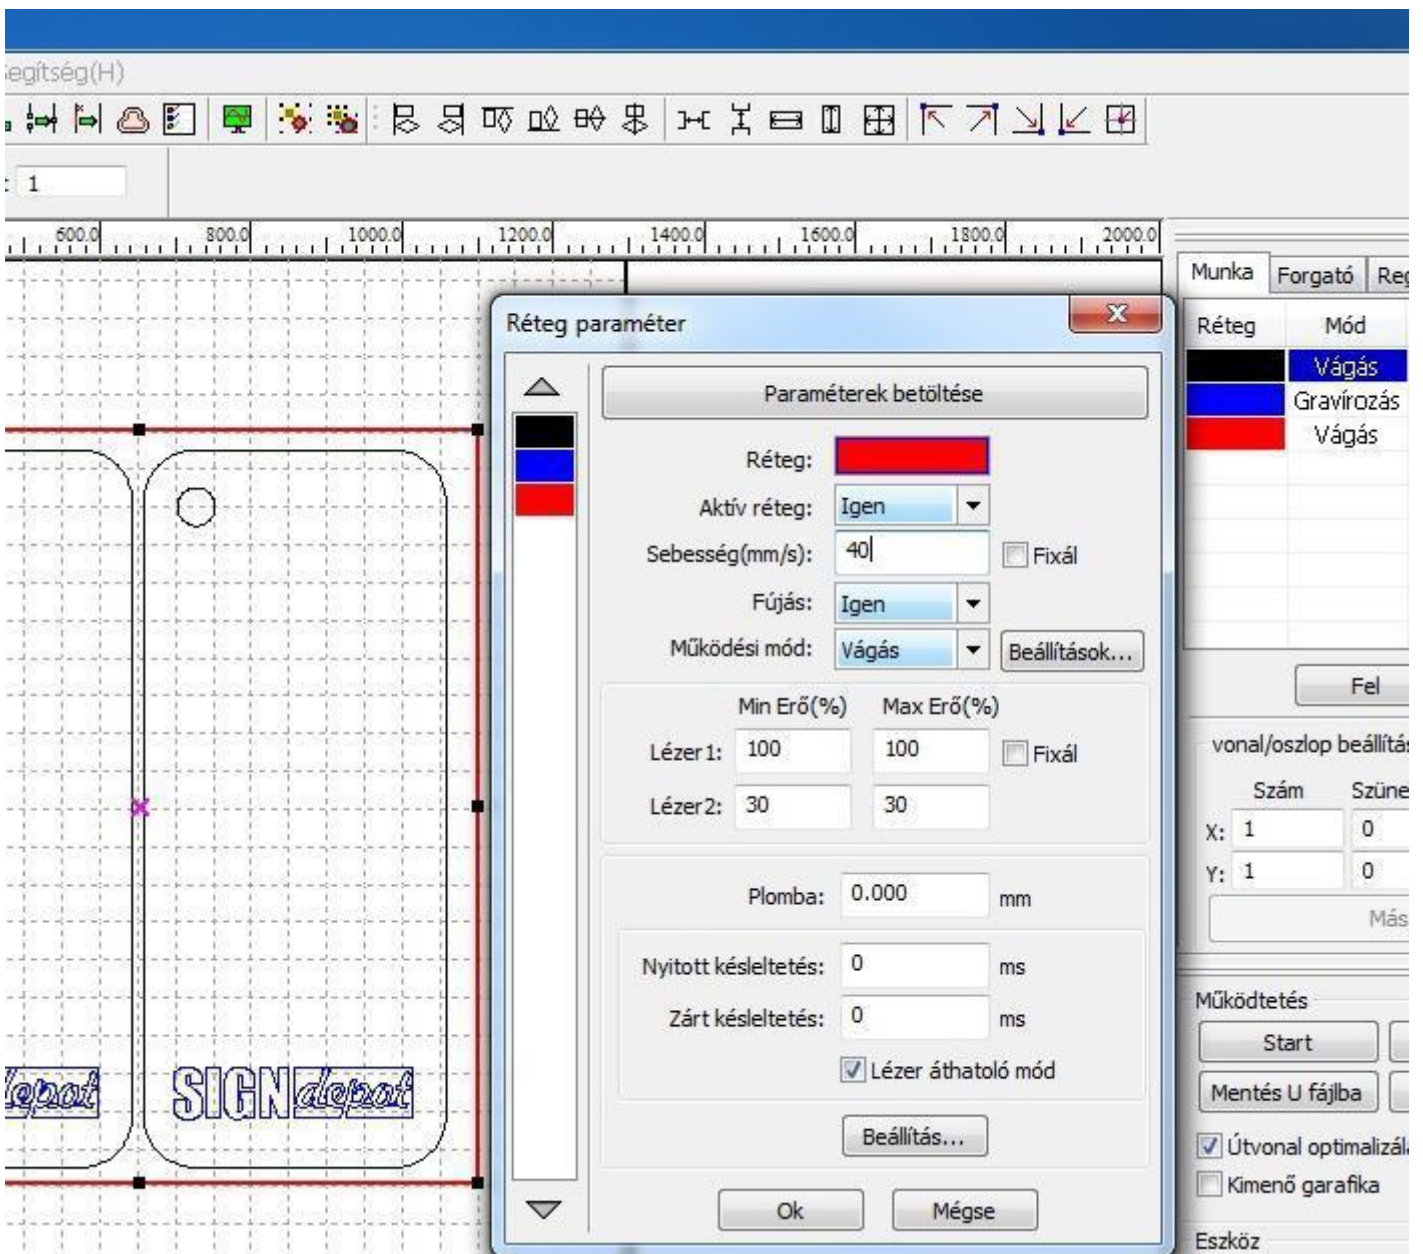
egítség(H)

1

600.0 800.0 1000.0 1200.0 1400.0 1600.0 1800.0 2000.0

Réteg paraméter

Paraméterek betöltése

Réteg:

Aktív réteg: Igen

Sebesség(mm/s): 40 Fixál

Fújás: Igen

Működési mód: Vágás Beállítások...

Min Erő(%) Max Erő(%)

Lézer1: 100 100 Fixál

Lézer2: 30 30

Plomba: 0.000 mm

Nyitott késleltetés: 0 ms

Zárt késleltetés: 0 ms

Lézer áthatoló mód

Beállítás...

Ok Mégse

epot SIGN depot

Munka Forgató Reg

| Réteg | Mód |
|---|---|
| | Vágás |
| | Gravírozás |
| | Vágás |

Fel

vonal/oszlop beállítás

Szám Szüne

X: 1 0

Y: 1 0

Más

Működtetés

Start

Mentés U fájlba

Útvonal optimalizálá

Kimenő garafika

Eszköz